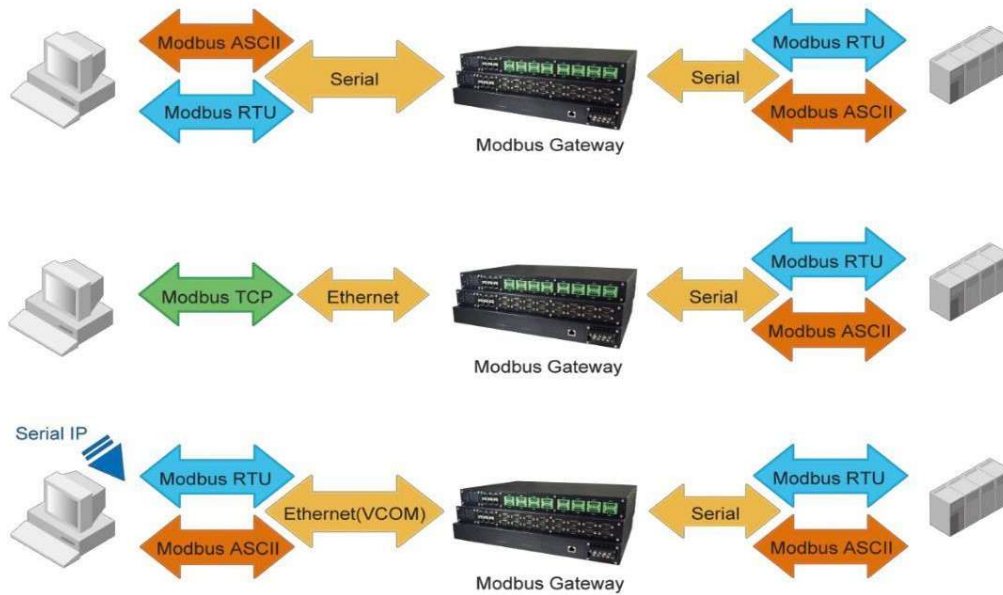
Modbus ASCII
Modbus RTU
Serial
Modbus Gateway
Serial
Modbus RTU
Modbus ASCII

Modbus TCP
Ethernet
Modbus Gateway
Serial
Modbus RTU
Modbus ASCII

Serial IP
Modbus RTU
Modbus ASCII
Ethernet(VCOM)
Modbus Gateway
Serial
Modbus RTU
Modbus ASCII